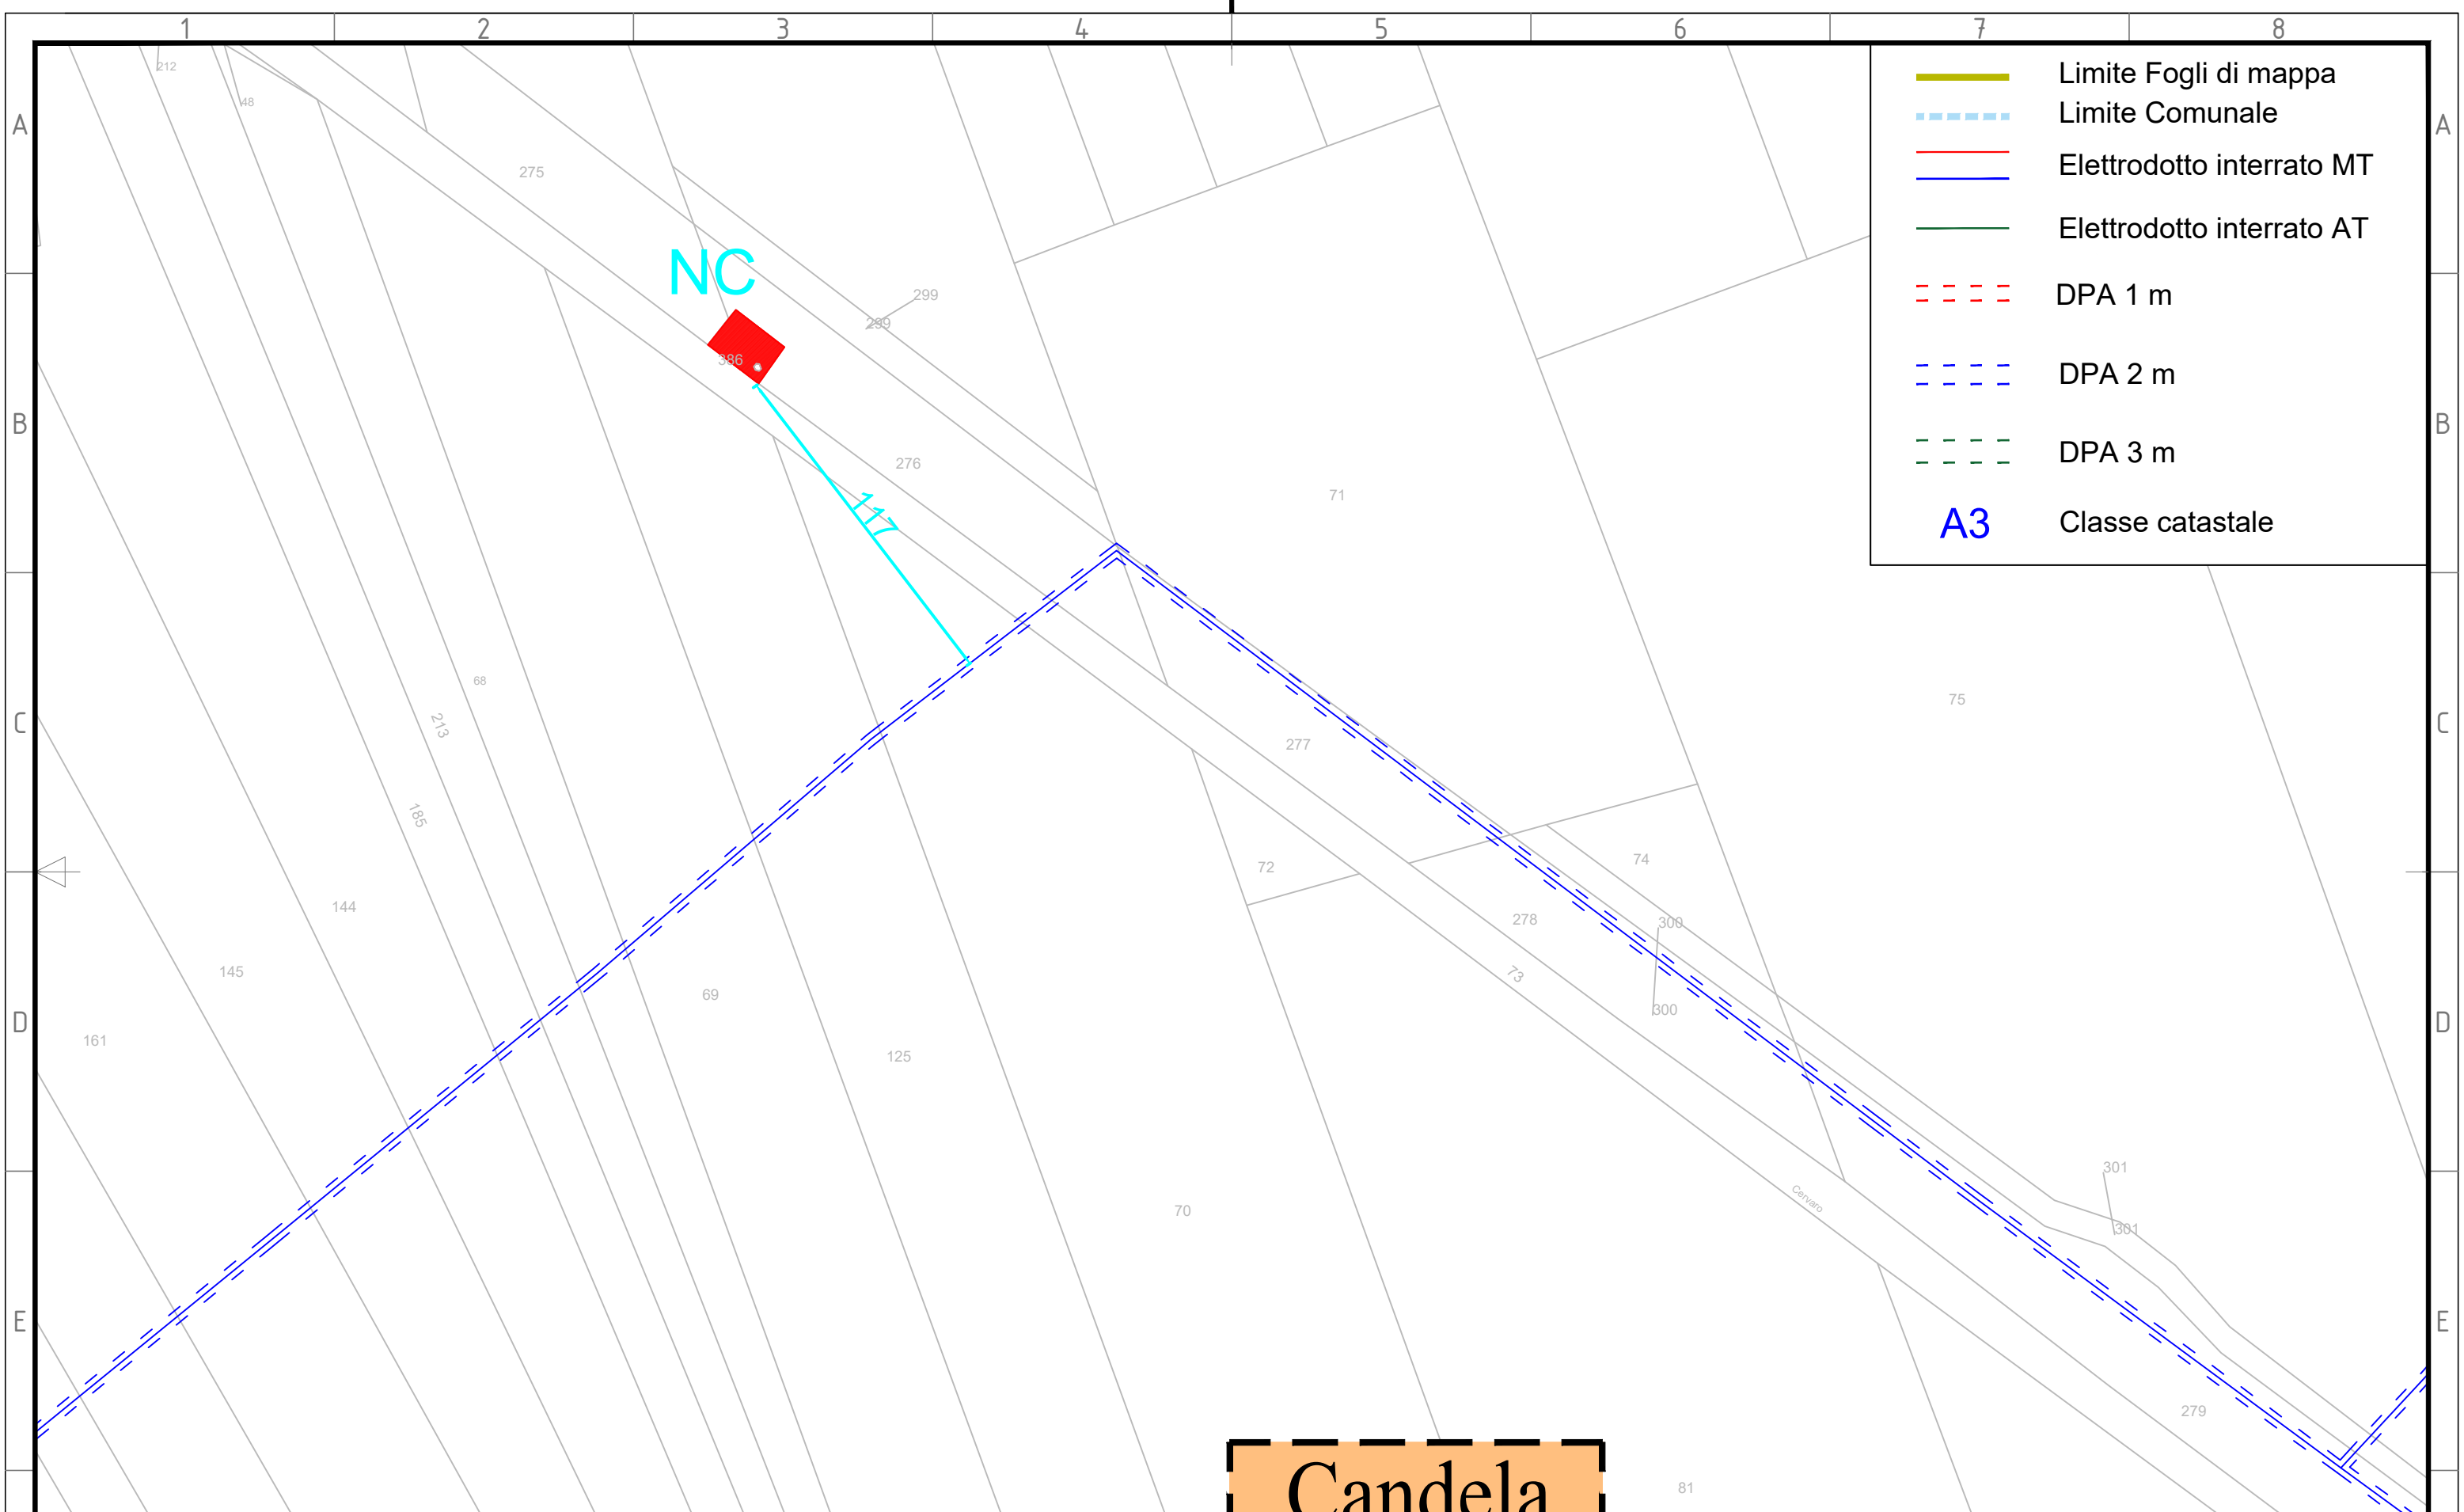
1 2 3 4 5 6 7 8

A
B
C
D
E

Limite Fogli di mappa
Limite Comunale
Elettrodotto interrato MT
Elettrodotto interrato AT
DPA 1 m
DPA 2 m
DPA 3 m
A3 Classe catastale

NC
117
212
48
275
299
299
386
276
71
75
68
213
185
277
72
74
144
145
161
69
278
300
300
73
125
70
301
301
Cervaro
279
81

Candela